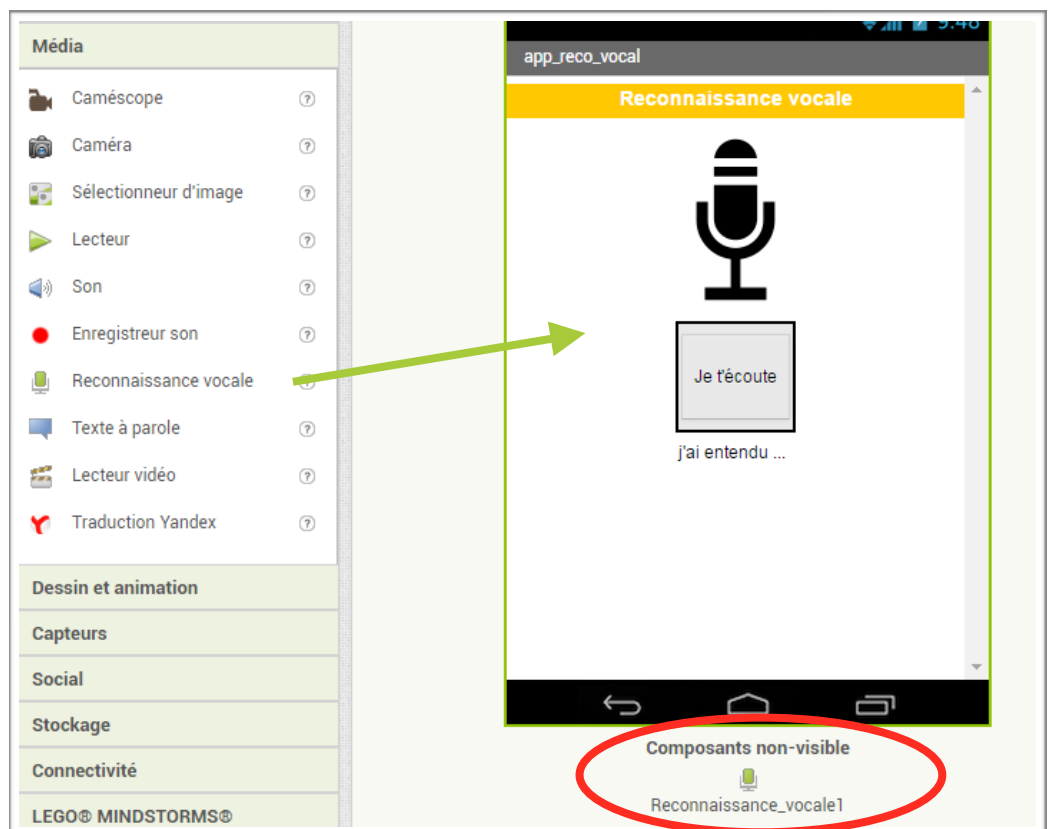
Média

Caméscope ?

Caméra ?

Sélectionneur d'image ?

Lecteur ?

Son ?

Enregistreur son ?

Reconnaissance vocale ?

Texte à parole ?

Lecteur vidéo ?

Traduction Yandex ?

Dessin et animation

Capteurs

Social

Stockage

Connectivité

LEGO® MINDSTORMS®

9:48

app_reco_vocal

Reconnaissance vocale

Je t'écoute

j'ai entendu ...

Composants non-visible

Reconnaissance_vocale1